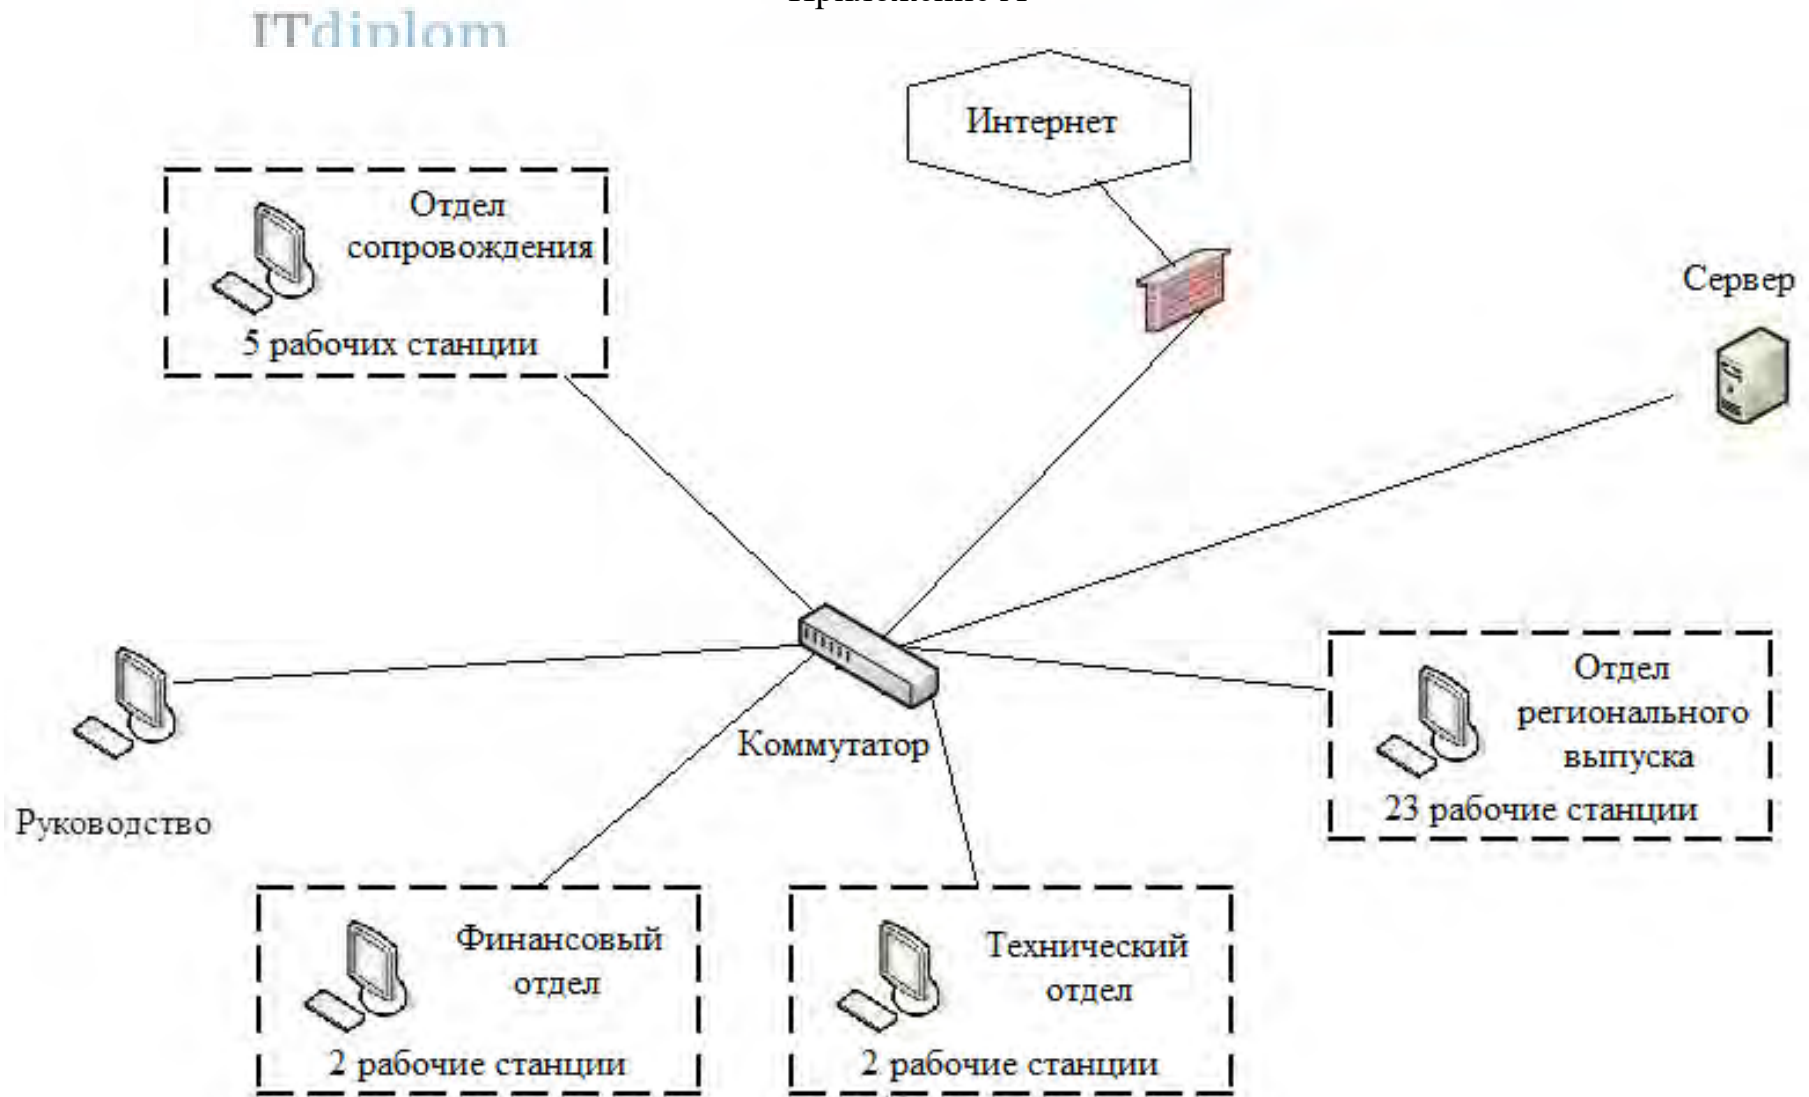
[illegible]

ITdiplom

Интернет

Отдел сопровождения

5 рабочих станции

Сервер

Руководство

Коммутатор

Отдел регионального выпуска

23 рабочие станции

Финансовый отдел

2 рабочие станции

Технический отдел

2 рабочие станции